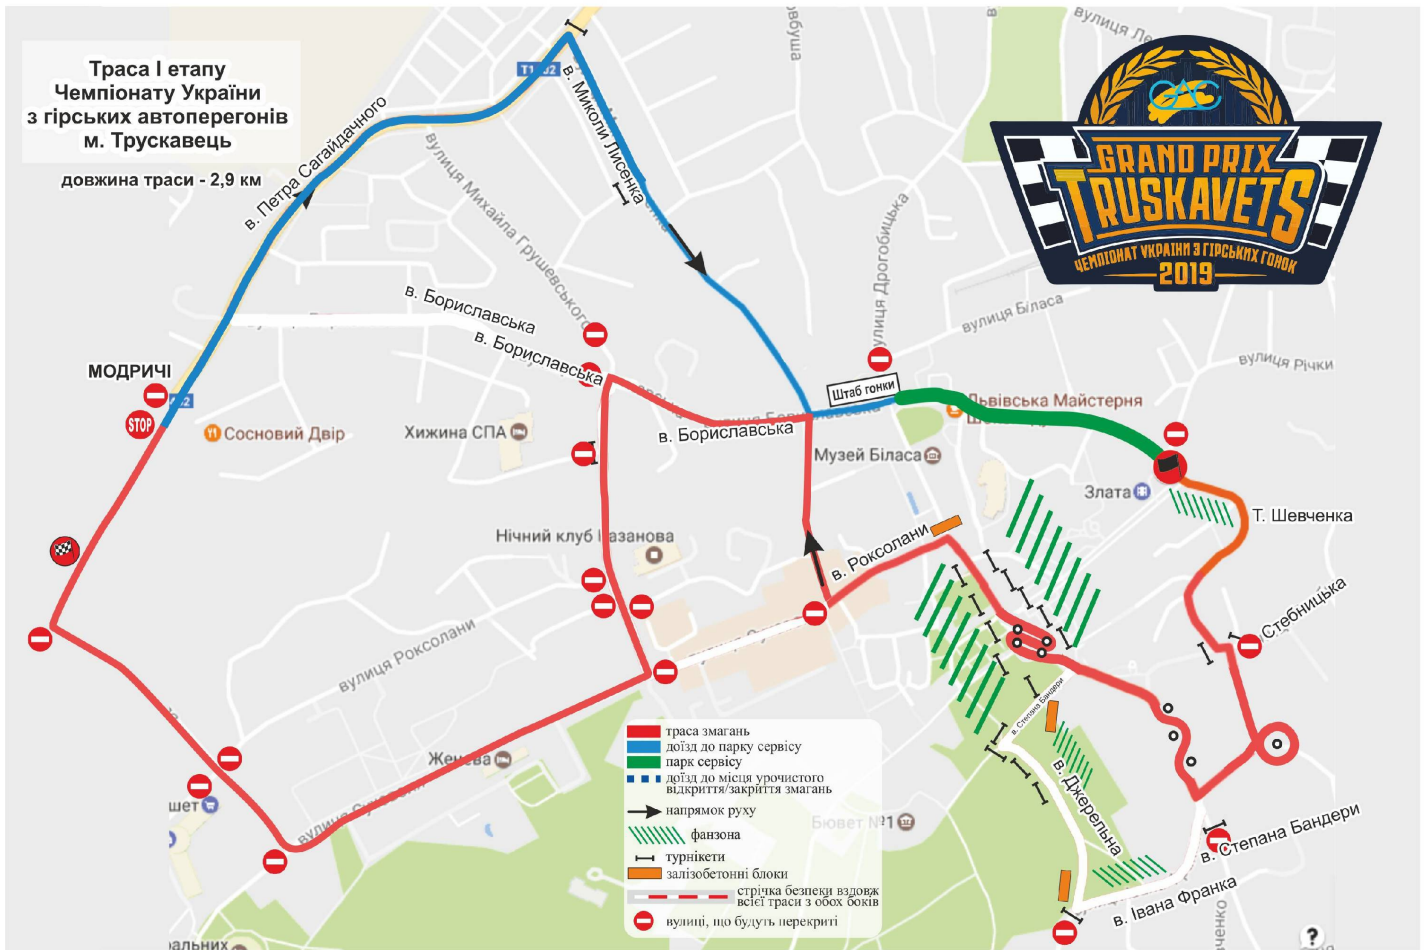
Траса I етапу
Чемпіонату України
з гірських автоперегонів
м. Трускавець

довжина траси - 2,9 км

GRAND PRIX
TRUSKAVETS
ЧЕМПІОНАТ УКРАЇНИ З ГІРСЬКИХ ГОНОК
2019

вулиця Ле
T1 2
в. Миколи Лисенка
в. Петра Сагайдачного
вулиця Михайла Грушевського
вулиця Дрогобицька
вулиця Біласа
вулиця Річки
в. Бориславська
в. Бориславська
в. Бориславська
Штаб гонки
Львівська Майстерня
Музей Біласа
Злата
Т. Шевченка
МОДРИЧІ
STOP
Сосновий Двір
Хижина СПА
Нічний клуб Казанова
в. Роксолани
вулиця Роксолани
Стебницька
в. Степана Бандери
в. Джерельна
в. Степана Бандери
в. Івана Франка
Женева
Бювет №1
шет
альних

траса змагань
доїзд до парку сервісу
парк сервісу
доїзд до місця урочистого відкриття/закриття змагань
напрямок руху
фанзона
турнікети
залізобетонні блоки
стрічка безпеки вздовж всієї траси з обох боків
вулиці, що будуть перекриті